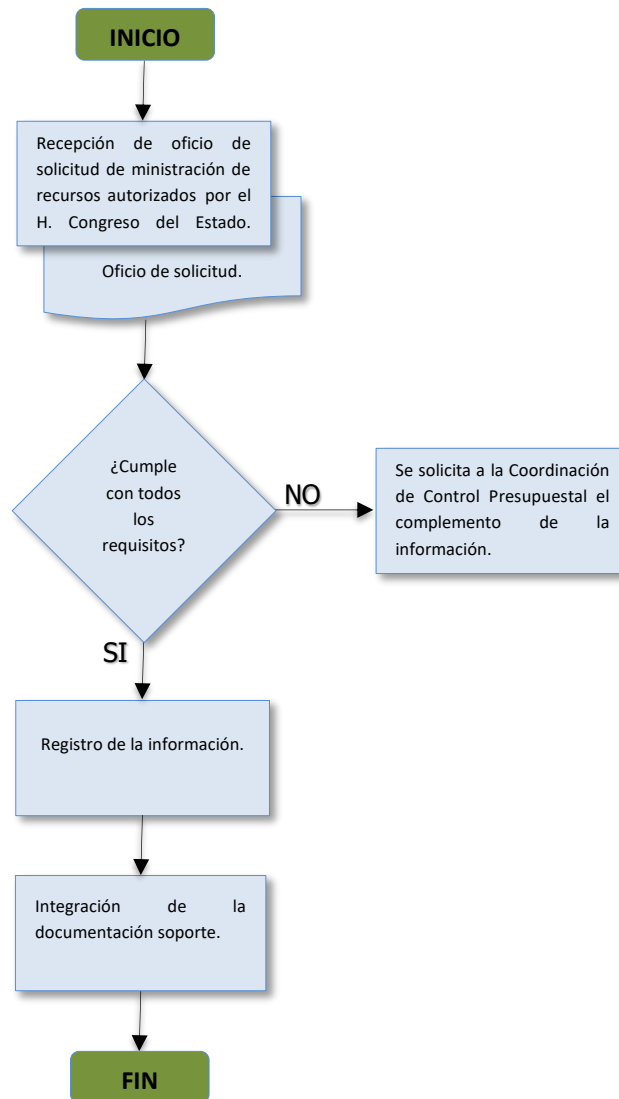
INICIO

Recepción de oficio de solicitud de ministración de recursos autorizados por el H. Congreso del Estado.

Oficio de solicitud.

¿Cumple con todos los requisitos?

NO

Se solicita a la Coordinación de Control Presupuestal el complemento de la información.

SI

Registro de la información.

Integración de la documentación soporte.

FIN